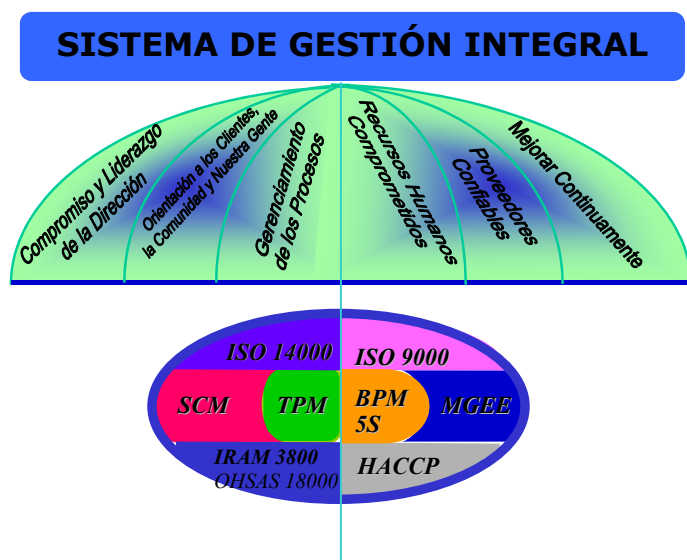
SISTEMA DE GESTIÓN INTEGRAL

Compromiso y Liderazgo de la Dirección

Orientación a los Clientes, la Comunidad y Nuestra Gente

Gerenciamiento de los Procesos

Recursos Humanos Comprometidos

Proveedores Confiables

Mejorar Continuamente

ISO 14000

ISO 9000

SCM

TPM

BPM 5S

MGEE

IRAM 3800 OHSAS 18000

HACCP